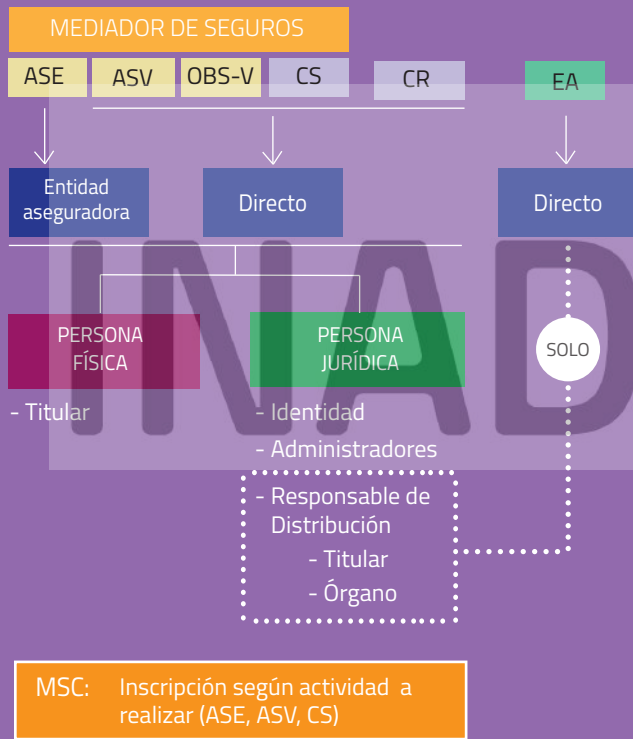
MEDIADOR DE SEGUROS

ASE | ASV | OBS-V | CS | CR | EA

Entidad aseguradora

Directo

Directo

INAD

PERSONA FÍSICA

- Titular

PERSONA JURÍDICA

- Identidad
- Administradores
- Responsable de Distribución
- Titular
- Órgano

SOLO

MSC: Inscripción según actividad a realizar (ASE, ASV, CS)